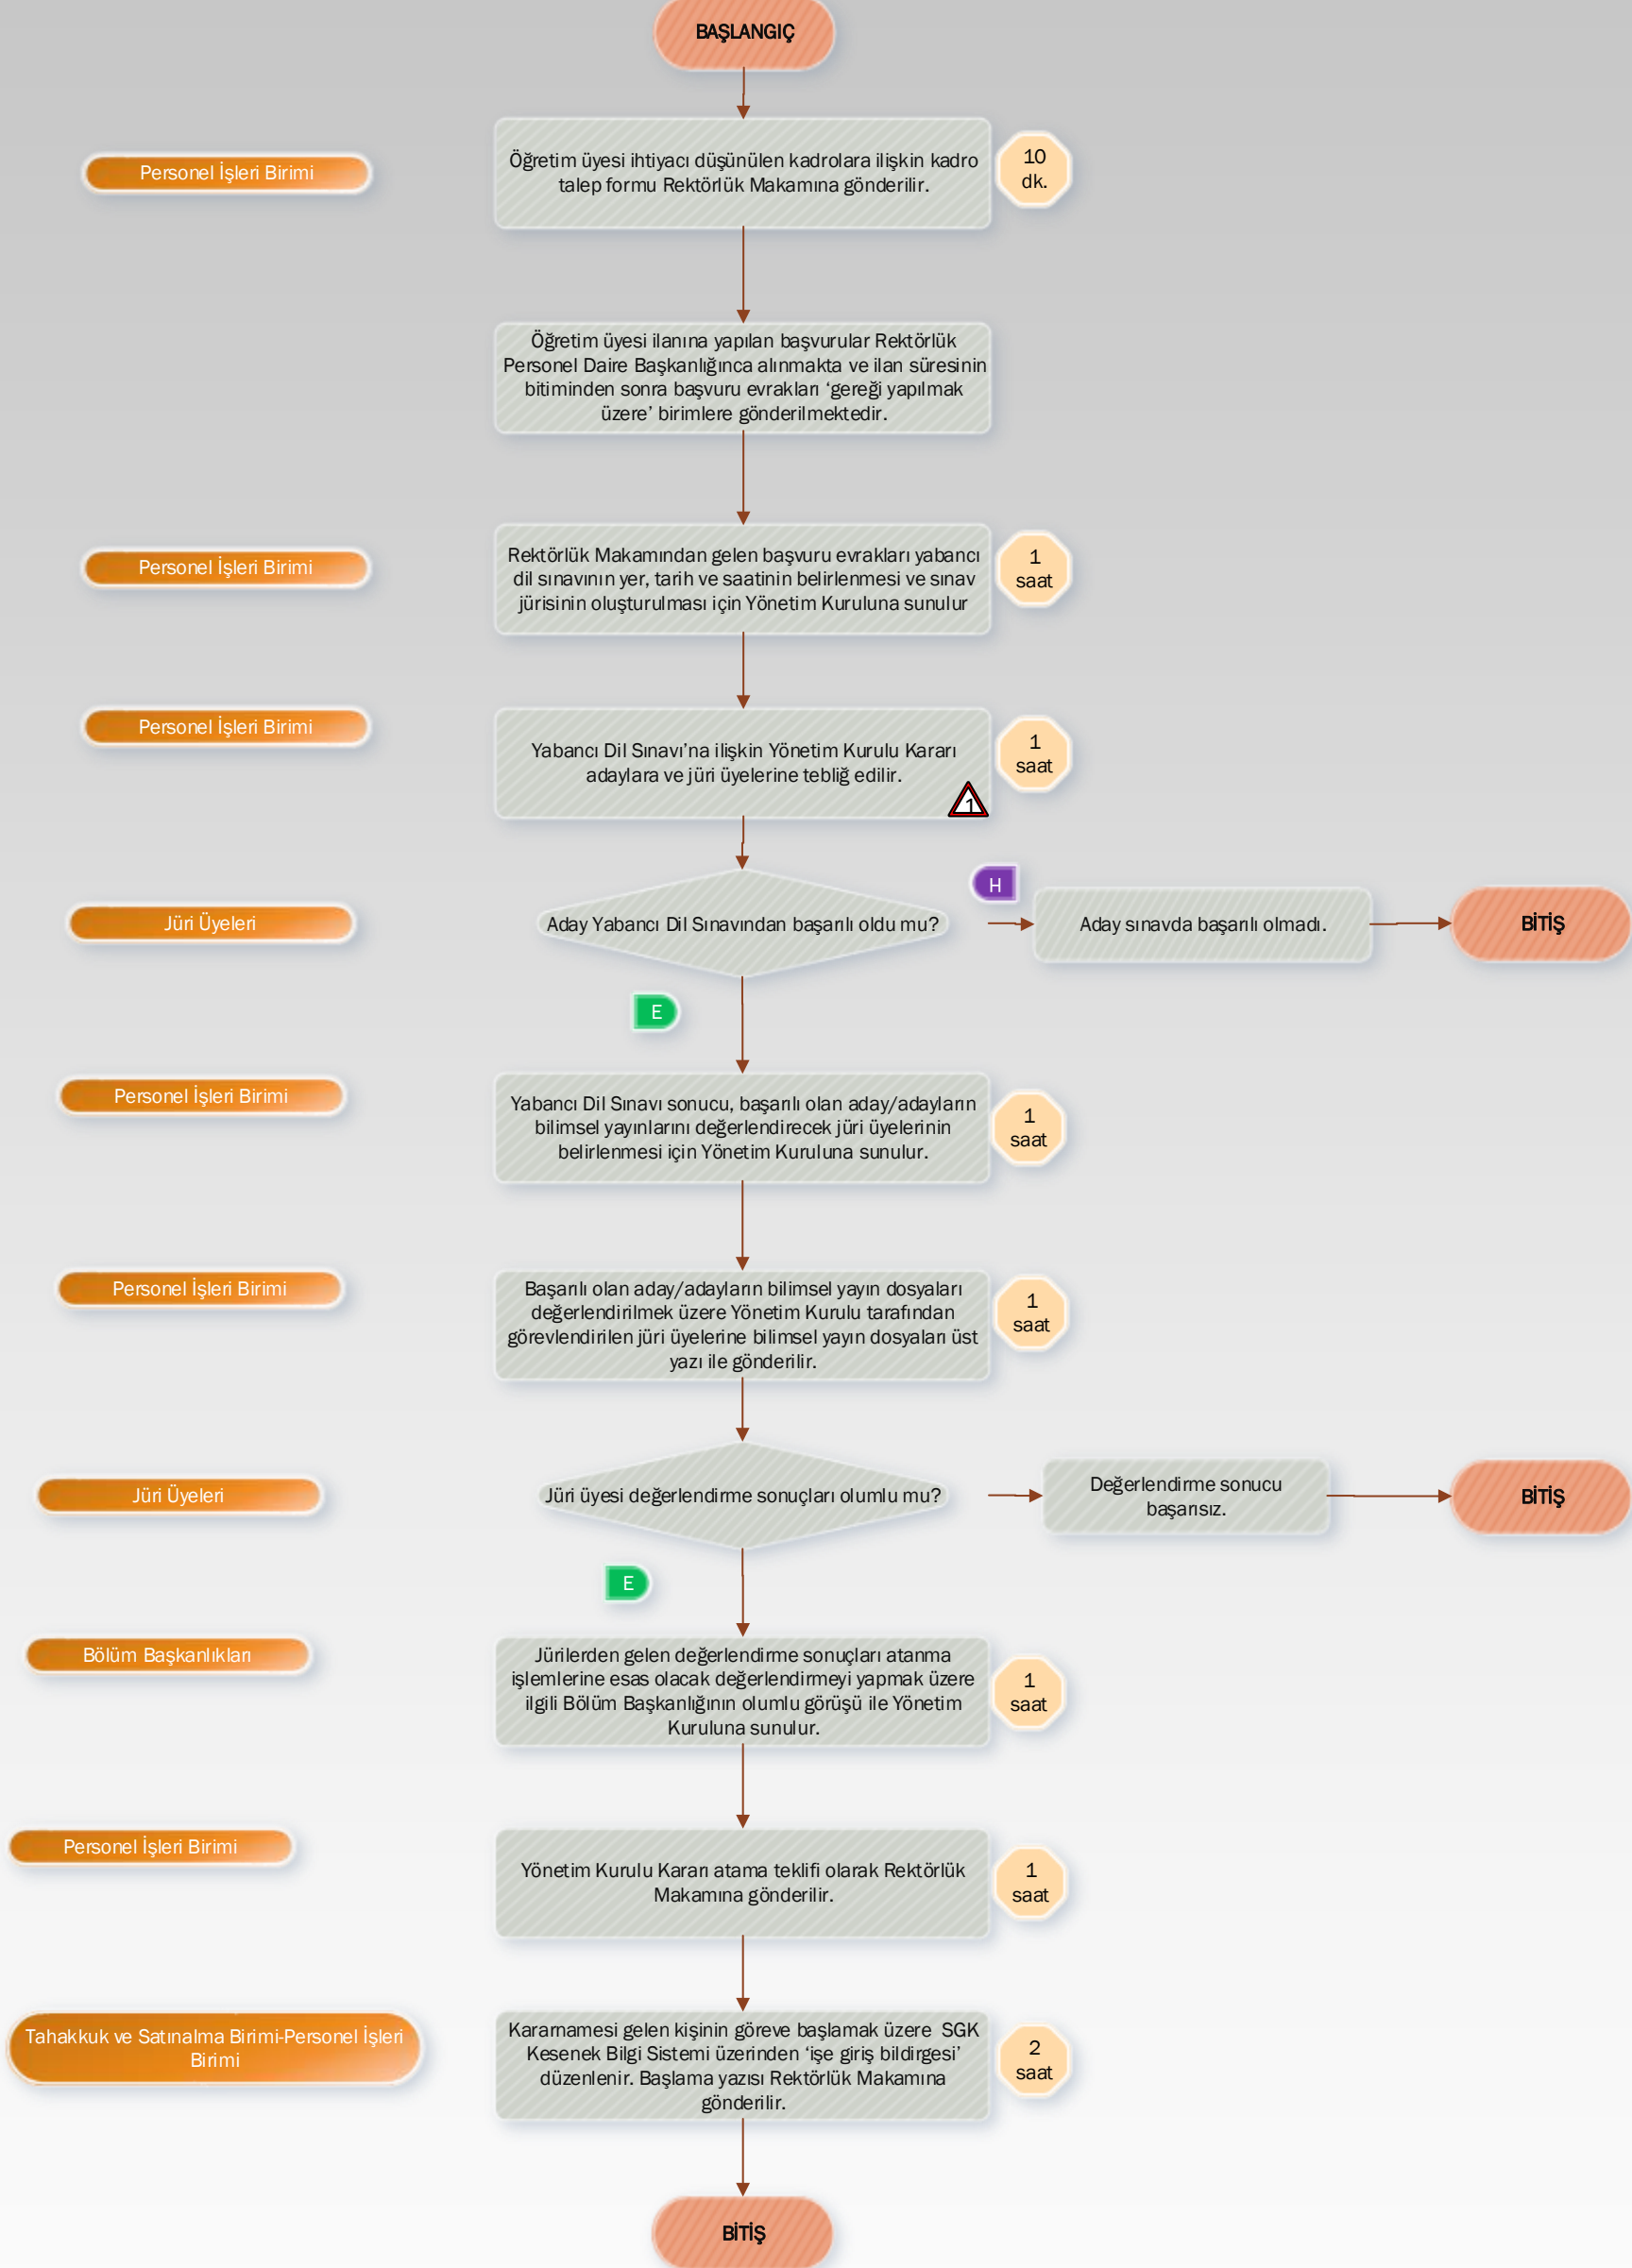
BAŞLANGIÇ

Personel İşleri Birimi

Öğretim üyesi ihtiyacı düşünülen kadrolara ilişkin kadro talep formu Rektörlük Makamına gönderilir.

10 dk.

Öğretim üyesi ilanına yapılan başvurular Rektörlük Personel Daire Başkanlığınca alınmakta ve ilan süresinin bitiminden sonra başvuru evrakları 'gereği yapılmak üzere' birimlere gönderilmektedir.

Personel İşleri Birimi

Rektörlük Makamından gelen başvuru evrakları yabancı dil sınavının yer, tarih ve saatinin belirlenmesi ve sınav jürisinin oluşturulması için Yönetim Kuruluna sunulur

1 saat

Personel İşleri Birimi

Yabancı Dil Sınavı'na ilişkin Yönetim Kurulu Kararı adaylara ve jüri üyelerine tebliğ edilir.

1

1 saat

Jüri Üyeleri

Aday Yabancı Dil Sınavından başarılı oldu mu?

H

Aday sınavda başarılı olmadı.

BİTİŞ

E

Personel İşleri Birimi

Yabancı Dil Sınavı sonucu, başarılı olan aday/adayların bilimsel yayınlarını değerlendirecek jüri üyelerinin belirlenmesi için Yönetim Kuruluna sunulur.

1 saat

Personel İşleri Birimi

Başarılı olan aday/adayların bilimsel yayın dosyaları değerlendirilmek üzere Yönetim Kurulu tarafından görevlendirilen jüri üyelerine bilimsel yayın dosyaları üst yazı ile gönderilir.

1 saat

Jüri Üyeleri

Jüri üyesi değerlendirme sonuçları olumlu mu?

Değerlendirme sonucu başarısız.

BİTİŞ

E

Bölüm Başkanlıkları

Jürilerden gelen değerlendirme sonuçları atanma işlemlerine esas olacak değerlendirmeyi yapmak üzere ilgili Bölüm Başkanlığının olumlu görüşü ile Yönetim Kuruluna sunulur.

1 saat

Personel İşleri Birimi

Yönetim Kurulu Kararı atama teklifi olarak Rektörlük Makamına gönderilir.

1 saat

Tahakkuk ve Satınalma Birimi-Personel İşleri Birimi

Kararnamesi gelen kişinin göreve başlamak üzere SGK Kesenek Bilgi Sistemi üzerinden 'işe giriş bildirgesi' düzenlenir. Başlama yazısı Rektörlük Makamına gönderilir.

2 saat

BİTİŞ